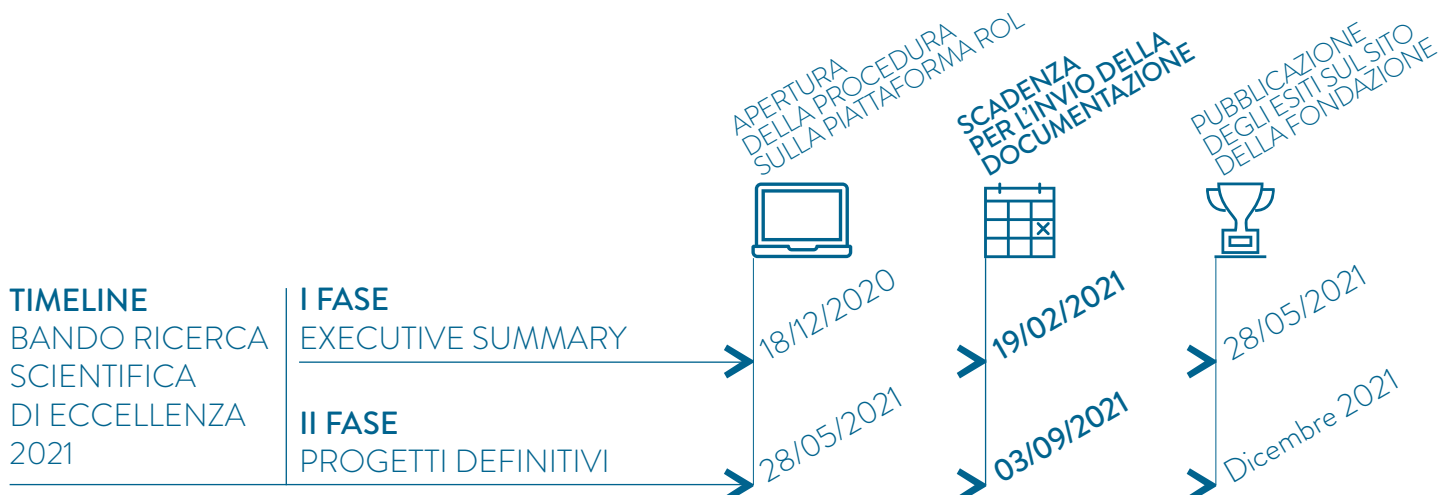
APERTURA
DELLA PROCEDURA
SULLA PIATTAFORMA ROL

SCADENZA
PER L'INVIO DELLA
DOCUMENTAZIONE

PUBBLICAZIONE
DEGLI ESITI SUL SITO
DELLA FONDAZIONE

TIMELINE
BANDO RICERCA SCIENTIFICA DI ECCELLENZA 2021

I FASE
EXECUTIVE SUMMARY

18/12/2020

19/02/2021

28/05/2021

II FASE
PROGETTI DEFINITIVI

28/05/2021

03/09/2021

Dicembre 2021